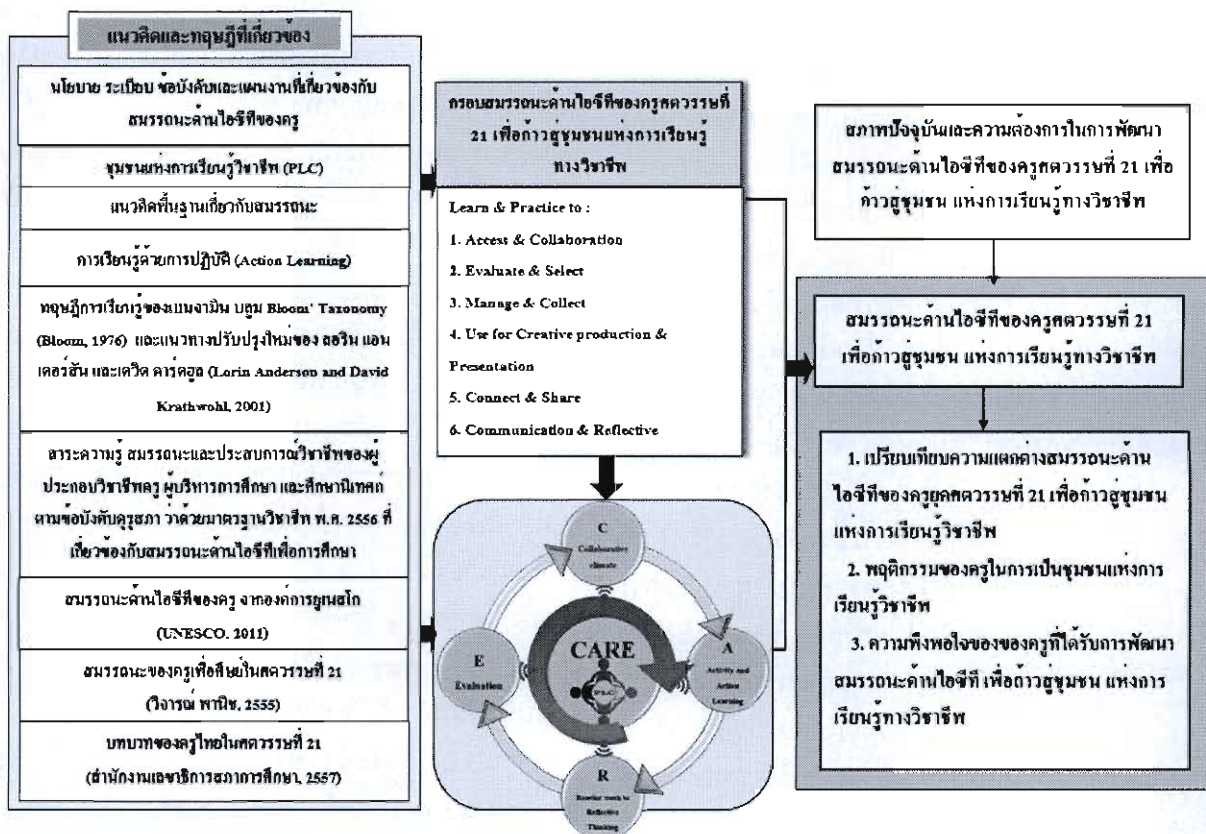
แนวคิดและทฤษฎีที่เกี่ยวข้อง

นโยบาย ระเบียบ ข้อบังคับและแผนงานที่เกี่ยวข้องกับสมรรถนะด้านไอซีทีของครู

ชุมชนแห่งการเรียนรู้วิชาชีพ (PLC)

แนวคิดพื้นฐานเกี่ยวกับสมรรถนะ

การเรียนรู้ด้วยการปฏิบัติ (Action Learning)

ทฤษฎีการเรียนรู้ของเบนจามิน บลูม Bloom' Taxonomy (Bloom, 1976) และแนวทางปรับปรุงใหม่ของ ลอริน แอนเดอร์สัน และเดวิด คาร์ดอล (Lorin Anderson and David Krathwohl, 2001)

สาระความรู้ สมรรถนะและประสบการณ์วิชาชีพของผู้ประกอบวิชาชีพครู ผู้บริหารการศึกษา และศึกษานิเทศก์ ตามข้อบังคับคุรุสภา ว่าด้วยมาตรฐานวิชาชีพ พ.ศ. 2556 ที่เกี่ยวข้องกับสมรรถนะด้านไอซีทีเพื่อการศึกษา

สมรรถนะด้านไอซีทีของครู จากองค์การยูเนสโก (UNESCO, 2011)

สมรรถนะของครูเพื่อศิษย์ในศตวรรษที่ 21 (วิจารณ์ พานิช, 2555)

บทบาทของครูไทยในศตวรรษที่ 21 (สำนักงานเลขาธิการสภาการศึกษา, 2557)

กรอบสมรรถนะด้านไอซีทีของครูศตวรรษที่ 21 เพื่อก้าวสู่ชุมชนแห่งการเรียนรู้ทางวิชาชีพ

Learn & Practice to :
1. Access & Collaboration
2. Evaluate & Select
3. Manage & Collect
4. Use for Creative production & Presentation
5. Connect & Share
6. Communication & Reflective

C
Collaborative climate

A
Activity and Action Learning

R
Routine work to Reflective Thinking

E
Evaluation

CARE

PLC

สภาพปัจจุบันและความต้องการในการพัฒนาสมรรถนะด้านไอซีทีของครูศตวรรษที่ 21 เพื่อก้าวสู่ชุมชน แห่งการเรียนรู้ทางวิชาชีพ

สมรรถนะด้านไอซีทีของครูศตวรรษที่ 21 เพื่อก้าวสู่ชุมชน แห่งการเรียนรู้ทางวิชาชีพ

1. เปรียบเทียบความแตกต่างสมรรถนะด้านไอซีทีของครูยุคศตวรรษที่ 21 เพื่อก้าวสู่ชุมชนแห่งการเรียนรู้วิชาชีพ

2. พฤติกรรมของครูในการเป็นชุมชนแห่งการเรียนรู้วิชาชีพ

3. ความพึงพอใจของของครูที่ได้รับการพัฒนาสมรรถนะด้านไอซีที เพื่อก้าวสู่ชุมชน แห่งการเรียนรู้ทางวิชาชีพ